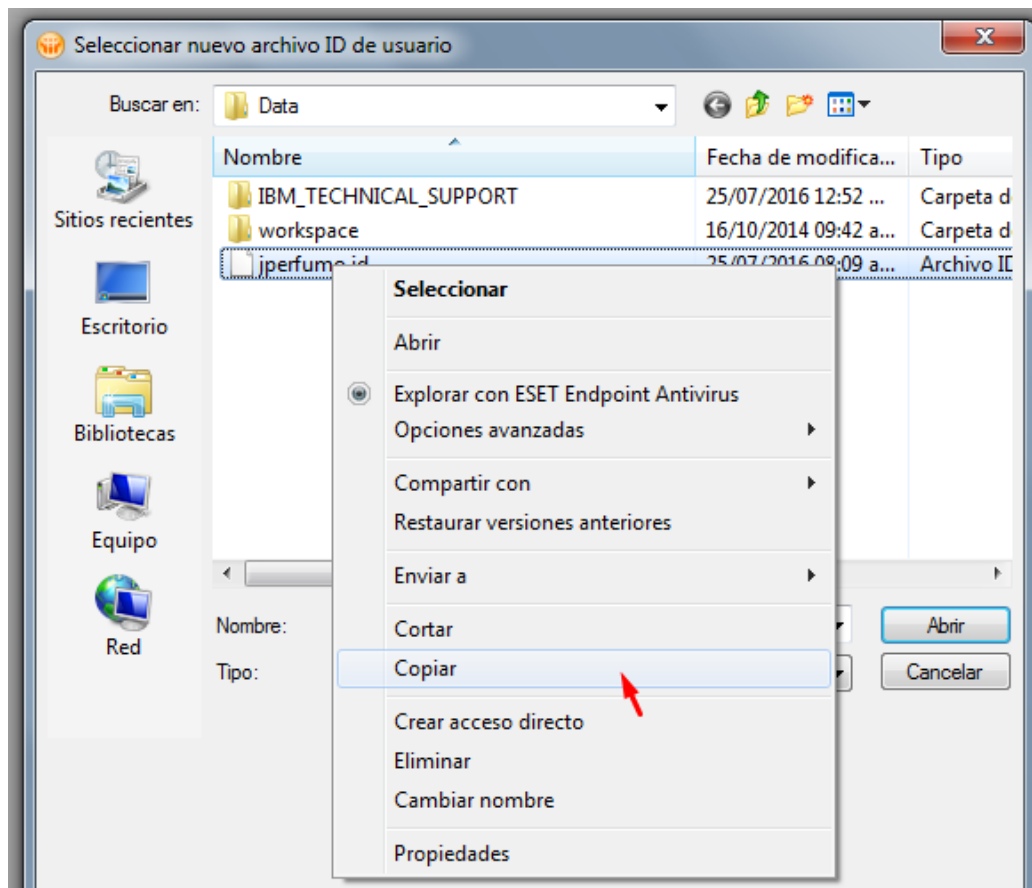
Seleccionar nuevo archivo ID de usuario

Buscar en: Data

Sitios recientes
Escritorio
Bibliotecas
Equipo
Red

| Nombre | Fecha de modifica... | Tipo |
|---|---|---|
| IBM_TECHNICAL_SUPPORT | 25/07/2016 12:52 ... | Carpeta d |
| workspace | 16/10/2014 09:42 a... | Carpeta d |
| jperfume.id | 25/07/2016 08:09 a... | Archivo ID |

Seleccionar
Abrir
Explorar con ESET Endpoint Antivirus
Opciones avanzadas
Compartir con
Restaurar versiones anteriores
Enviar a
Cortar
Copiar
Crear acceso directo
Eliminar
Cambiar nombre
Propiedades

Nombre:
Tipo:
Abrir
Cancelar